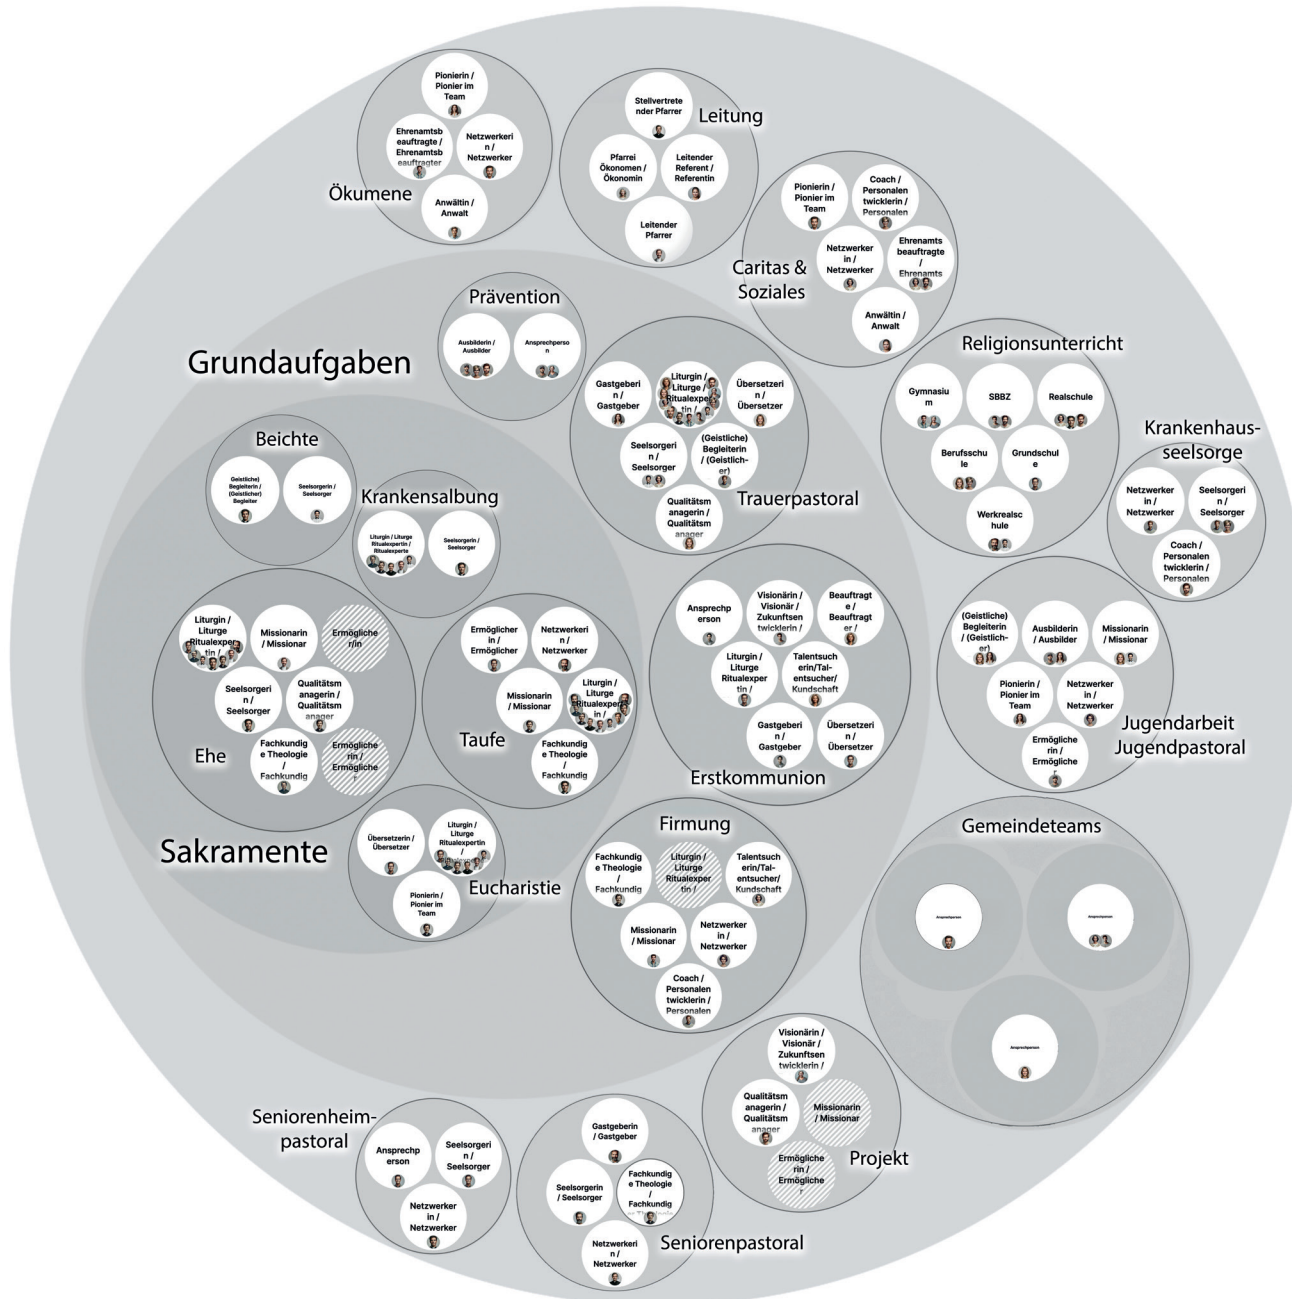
Pionierin / Pionier im Team

Ehrenamtsbeauftragte / Ehrenamtsbeauftragter

Netzwerkerin / Netzwerker

Ökumene

Anwältin / Anwalt

Stellvertretender Pfarrer

Leitung

Pfarrei Ökonomen / Ökonomin

Leitender Referent / Referentin

Leitender Pfarrer

Pionierin / Pionier im Team

Coach / Personalentwicklerin / Personalen

Netzwerkerin / Netzwerker

Ehrenamtsbeauftragte / Ehrenamts

Caritas & Soziales

Anwältin / Anwalt

Prävention

Ausbilderin / Ausbilder

Ansprechperson

Grundaufgaben

Gastgeberin / Gastgeber

Liturgin / Liturge / Ritualexpertin /

Übersetzerin / Übersetzer

Seelsorgerin / Seelsorger

(Geistliche) Begleiterin / (Geistlicher)

Qualitätsmanagerin / Qualitätsmanager

Trauerpastoral

Religionsunterricht

Gymnasium

SBBZ

Realschule

Berufsschule

Grundschule

Werkrealschule

Krankenhausseelsorge

Netzwerkerin / Netzwerker

Seelsorgerin / Seelsorger

Coach / Personalentwicklerin / Personalen

Beichte

(Geistliche) Begleiterin / (Geistlicher) Begleiter

Seelsorgerin / Seelsorger

Krankensalbung

Liturgin / Liturge Ritualexpertin / Ritualexperte

Seelsorgerin / Seelsorger

Liturgin / Liturge Ritualexpertin /

Missionarin / Missionar

Ermöglicherin

Seelsorgerin / Seelsorger

Qualitätsmanagerin / Qualitätsmanager

Ehe

Fachkundige Theologie / Fachkundig

Ermöglicherin / Ermöglicher

Ermöglicherin / Ermöglicher

Netzwerkerin / Netzwerker

Missionarin / Missionar

Liturgin / Liturge Ritualexpertin /

Taufe

Fachkundige Theologie / Fachkundig

Ansprechperson

Visionärin / Visionär / Zukunftsentwicklerin /

Beauftragte / Beauftragter /

Liturgin / Liturge Ritualexpertin /

Talentsucherin/Talentsucher/ Kundschaft

Gastgeberin / Gastgeber

Übersetzerin / Übersetzer

Erstkommunion

(Geistliche) Begleiterin / (Geistlicher)

Ausbilderin / Ausbilder

Missionarin / Missionar

Pionierin / Pionier im Team

Netzwerkerin / Netzwerker

Ermöglicherin / Ermöglicher

Jugendarbeit Jugendpastoral

Sakramente

Übersetzerin / Übersetzer

Liturgin / Liturge Ritualexpertin /

Pionierin / Pionier im Team

Eucharistie

Firmung

Fachkundige Theologie / Fachkundig

Liturgin / Liturge / Ritualexpertin /

Talentsucherin/Talentsucher/ Kundschaft

Missionarin / Missionar

Netzwerkerin / Netzwerker

Coach / Personalentwicklerin / Personalen

Gemeindeteams

Ansprechperson

Ansprechperson

Ansprechperson

Visionärin / Visionär / Zukunftsentwicklerin /

Qualitätsmanagerin / Qualitätsmanager

Missionarin / Missionar

Ermöglicherin / Ermöglicher

Projekt

Seniorenheimpastoral

Ansprechperson

Seelsorgerin / Seelsorger

Netzwerkerin / Netzwerker

Gastgeberin / Gastgeber

Seelsorgerin / Seelsorger

Fachkundige Theologie / Fachkundig

Netzwerkerin / Netzwerker

Seniorenpastoral